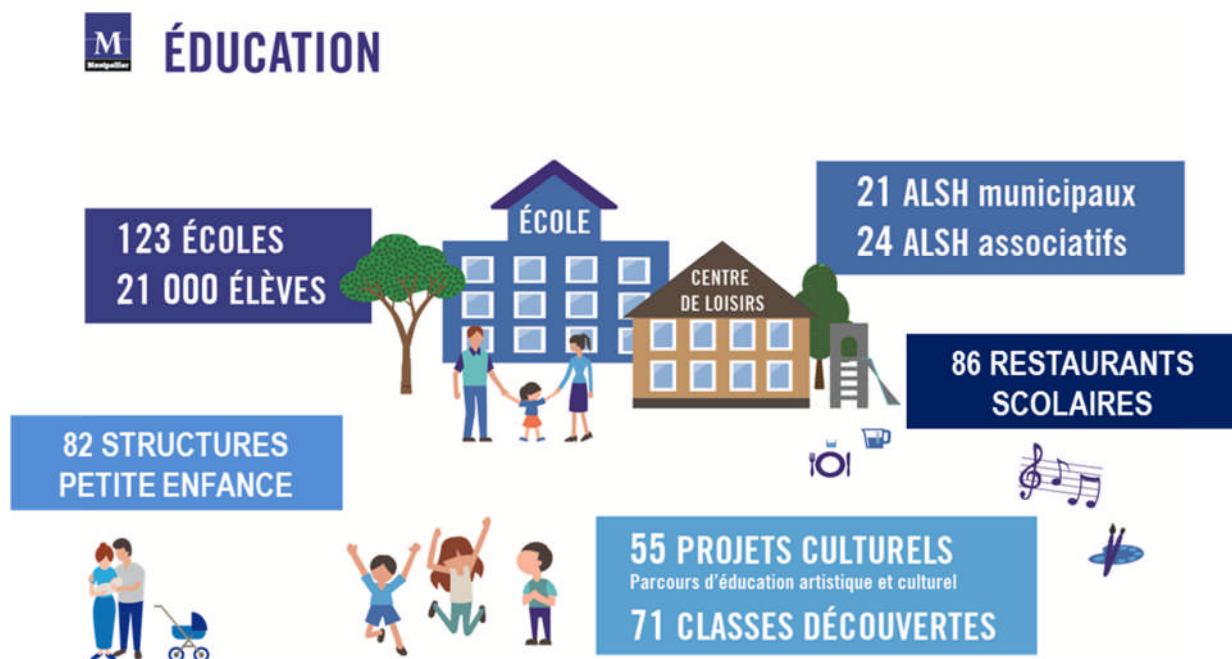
M
Montpellier
ÉDUCATION

123 ÉCOLES
21 000 ÉLÈVES

ÉCOLE

CENTRE DE LOISIRS

21 ALSH municipaux
24 ALSH associatifs

86 RESTAURANTS SCOLAIRES

82 STRUCTURES PETITE ENFANCE

55 PROJETS CULTURELS
Parcours d'éducation artistique et culturel
71 CLASSES DÉCOUVERTES